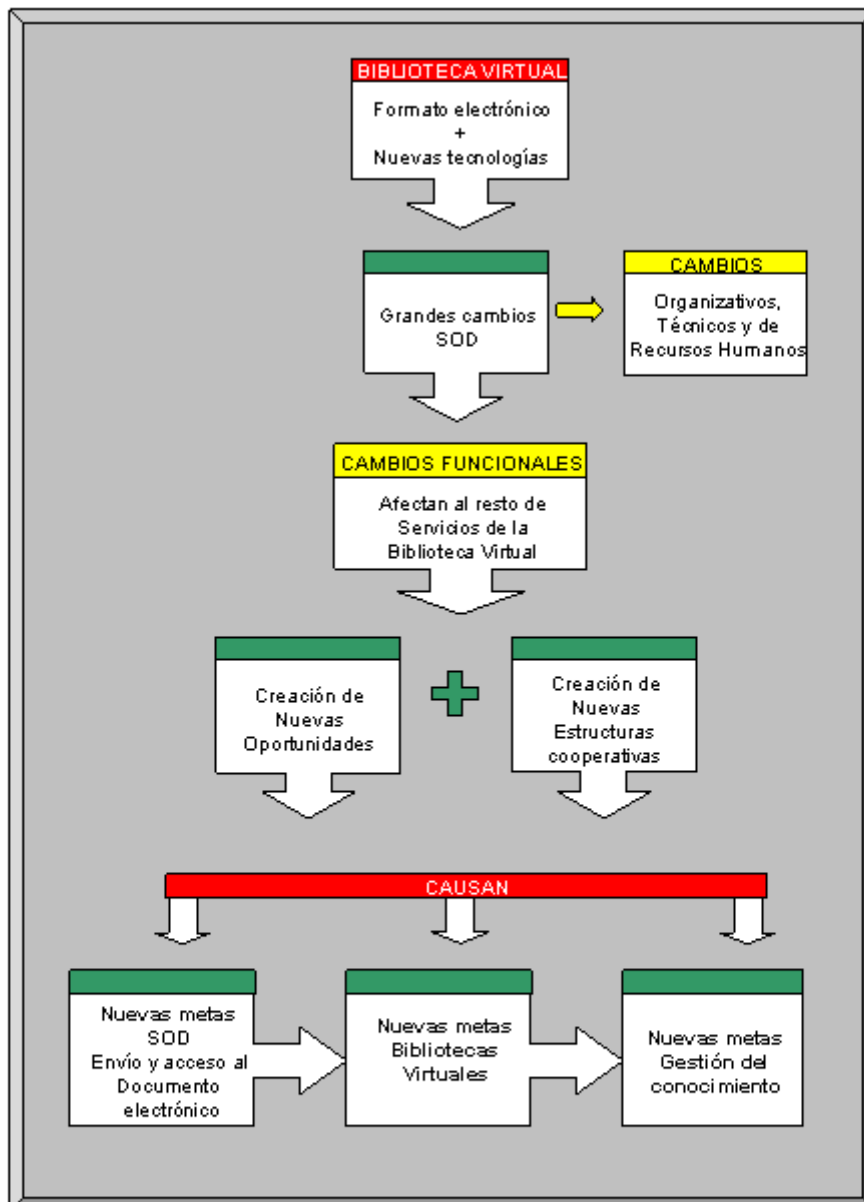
BIBLIOTECA VIRTUAL

Formato electrónico
+
Nuevas tecnologías

Grandes cambios SOD

CAMBIOS

Organizativos, Técnicos y de Recursos Humanos

CAMBIOS FUNCIONALES

Afectan al resto de Servicios de la Biblioteca Virtual

Creación de Nuevas Oportunidades

Creación de Nuevas Estructuras cooperativas

CAUSAN

Nuevas metas SOD
Envío y acceso al Documento electrónico

Nuevas metas Bibliotecas Virtuales

Nuevas metas Gestión del conocimiento